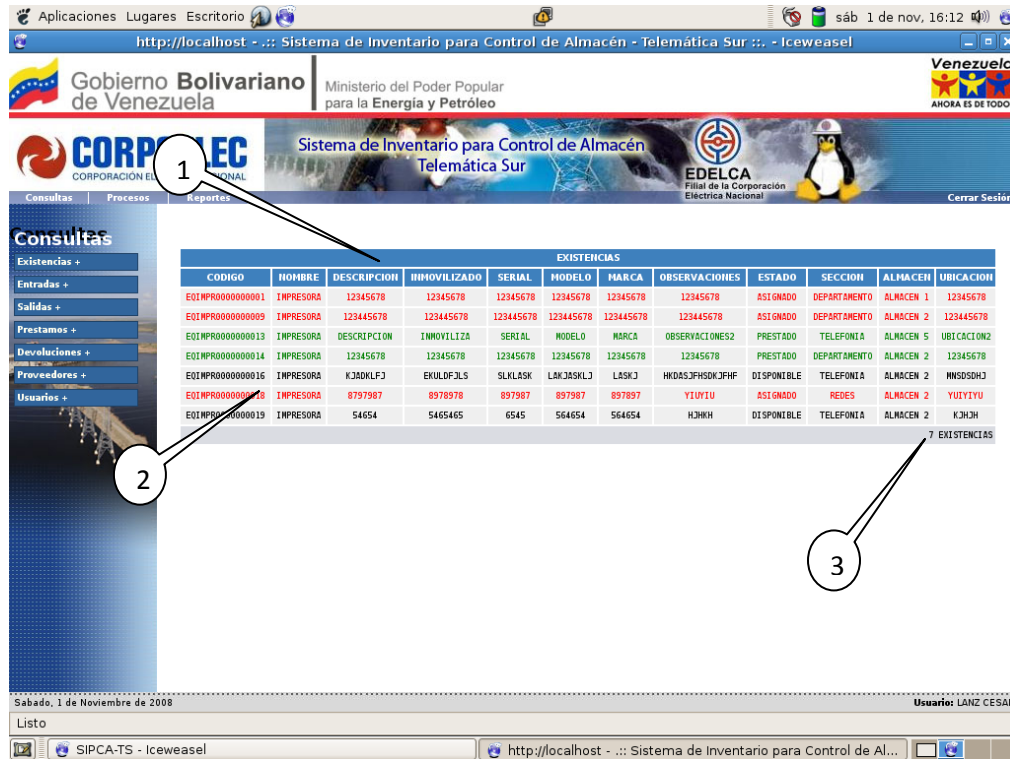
Aplicaciones Lugares Escritorio

sáb 1 de nov, 16:12

http://localhost - .:: Sistema de Inventario para Control de Almacén - Telemática Sur ::. - Iceweasel

Gobierno Bolivariano de Venezuela

Ministerio del Poder Popular para la Energía y Petróleo

Venezuela
AHORA ES DE TODOS

CORPO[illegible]LEC
CORPORACIÓN EL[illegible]NAL

Sistema de Inventario para Control de Almacén Telemática Sur

EDELCA
Filial de la Corporación Eléctrica Nacional

Consultas | Procesos | Reportes

Cerrar Sesión

Consultas

Existencias +
Entradas +
Salidas +
Prestamos +
Devoluciones +
Proveedores +
Usuarios +

1

EXISTENCIAS

| CODIGO | NOMBRE | DESCRIPCION | INMOVILIZADO | SERIAL | MODELO | MARCA | OBSERVACIONES | ESTADO | SECCION | ALMACEN | UBICACION |
|---|---|---|---|---|---|---|---|---|---|---|---|
| EQIMPR0000000001 | IMPRESORA | 12345678 | 12345678 | 12345678 | 12345678 | 12345678 | 12345678 | ASIGNADO | DEPARTAMENTO | ALMACEN 1 | 12345678 |
| EQIMPR0000000009 | IMPRESORA | 123445678 | 123445678 | 123445678 | 123445678 | 123445678 | 123445678 | ASIGNADO | DEPARTAMENTO | ALMACEN 2 | 123445678 |
| EQIMPR0000000013 | IMPRESORA | DESCRIPCION | INMOVILIZA | SERIAL | MODELO | MARCA | OBSERVACIONES2 | PRESTADO | TELEFONIA | ALMACEN 5 | UBICACION2 |
| EQIMPR0000000014 | IMPRESORA | 12345678 | 12345678 | 12345678 | 12345678 | 12345678 | 12345678 | PRESTADO | DEPARTAMENTO | ALMACEN 2 | 12345678 |
| EQIMPR0000000016 | IMPRESORA | KJADKLFJ | EKULDFJLS | SLKLASK | LAKJASKLJ | LASKJ | HKDASJFHSDKJFHF | DISPONIBLE | TELEFONIA | ALMACEN 2 | MNSDSDHJ |
| EQIMPR000000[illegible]18 | IMPRESORA | 8797987 | 8978978 | 897987 | 897987 | 897897 | YIUYIU | ASIGNADO | REDES | ALMACEN 2 | YUIYIYU |
| EQIMPR0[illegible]000019 | IMPRESORA | 54654 | 5465465 | 6545 | 564654 | 564654 | HJHKH | DISPONIBLE | TELEFONIA | ALMACEN 2 | KJHJH |

7 EXISTENCIAS

2

3

Sabado, 1 de Noviembre de 2008

Usuario: LANZ CESA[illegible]

Listo

SIPCA-TS - Iceweasel

http://localhost - .:: Sistema de Inventario para Control de Al...